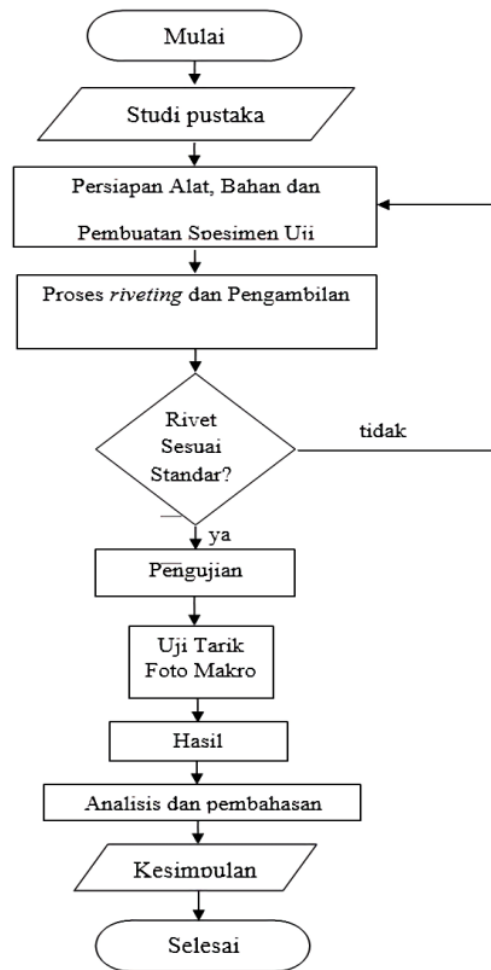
Mulai

Studi pustaka

Persiapan Alat, Bahan dan

Pembuatan Spesimen Uji

Proses *riveting* dan Pengambilan

Rivet Sesuai Standar?

tidak

ya

Pengujian

Uji Tarik
Foto Makro

Hasil

Analisis dan pembahasan

Kesimpulan

Selesai